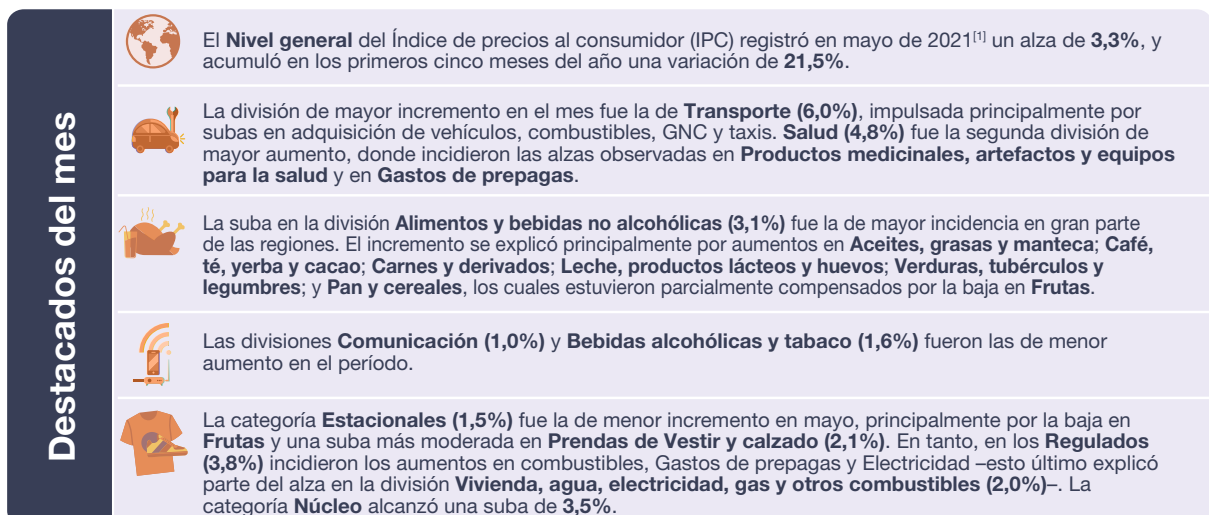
Destacados del mes

El **Nivel general** del Índice de precios al consumidor (IPC) registró en mayo de 2021$^{[1]}$ un alza de **3,3%**, y acumuló en los primeros cinco meses del año una variación de **21,5%**.

La división de mayor incremento en el mes fue la de **Transporte (6,0%)**, impulsada principalmente por subas en adquisición de vehículos, combustibles, GNC y taxis. **Salud (4,8%)** fue la segunda división de mayor aumento, donde incidieron las alzas observadas en **Productos medicinales, artefactos y equipos para la salud** y en **Gastos de prepagas**.

La suba en la división **Alimentos y bebidas no alcohólicas (3,1%)** fue la de mayor incidencia en gran parte de las regiones. El incremento se explicó principalmente por aumentos en **Aceites, grasas y manteca**; **Café, té, yerba y cacao**; **Carnes y derivados**; **Leche, productos lácteos y huevos**; **Verduras, tubérculos y legumbres**; y **Pan y cereales**, los cuales estuvieron parcialmente compensados por la baja en **Frutas**.

Las divisiones **Comunicación (1,0%)** y **Bebidas alcohólicas y tabaco (1,6%)** fueron las de menor aumento en el período.

La categoría **Estacionales (1,5%)** fue la de menor incremento en mayo, principalmente por la baja en **Frutas** y una suba más moderada en **Prendas de Vestir y calzado (2,1%)**. En tanto, en los **Regulados (3,8%)** incidieron los aumentos en combustibles, Gastos de prepagas y Electricidad –esto último explicó parte del alza en la división **Vivienda, agua, electricidad, gas y otros combustibles (2,0%)**–. La categoría **Núcleo** alcanzó una suba de **3,5%**.